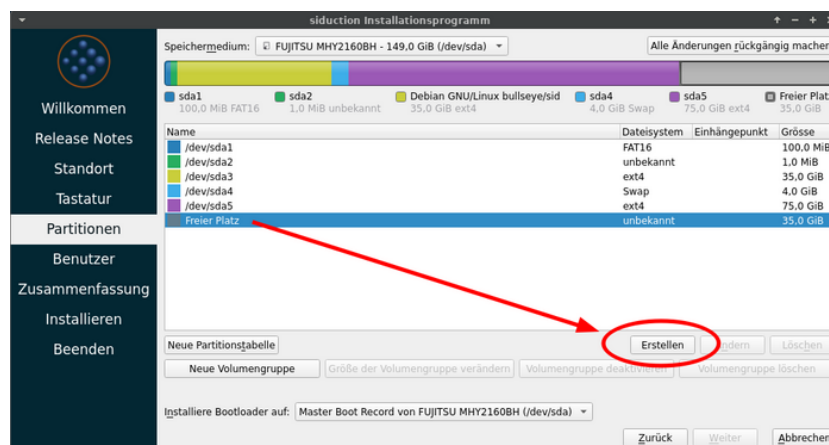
siduction Installationsprogramm

Willkommen
Release Notes
Standort
Tastatur
Partitionen
Benutzer
Zusammenfassung
Installieren
Beenden

Speichermedium: FUJITSU MHY2160BH - 149,0 GiB (/dev/sda)
Alle Änderungen rückgängig machen

sda1 100,0 MiB FAT16
sda2 1,0 MiB unbekannt
Debian GNU/Linux bullseye/sid 35,0 GiB ext4
sda4 4,0 GiB Swap
sda5 75,0 GiB ext4
Freier Platz 35,0 GiB

| Name | Dateisystem | Einhängepunkt | Grösse |
|---|---|---|---|
| /dev/sda1 | FAT16 | | 100,0 MiB |
| /dev/sda2 | unbekannt | | 1,0 MiB |
| /dev/sda3 | ext4 | | 35,0 GiB |
| /dev/sda4 | Swap | | 4,0 GiB |
| /dev/sda5 | ext4 | | 75,0 GiB |
| Freier Platz | unbekannt | | 35,0 GiB |

Neue Partitionstabelle
Erstellen
Ändern
Löschen
Neue Volumengruppe
Größe der Volumengruppe verändern
Volumengruppe deaktivieren
Volumengruppe löschen

Installiere Bootloader auf: Master Boot Record von FUJITSU MHY2160BH (/dev/sda)

Zurück
Weiter
Abbrechen